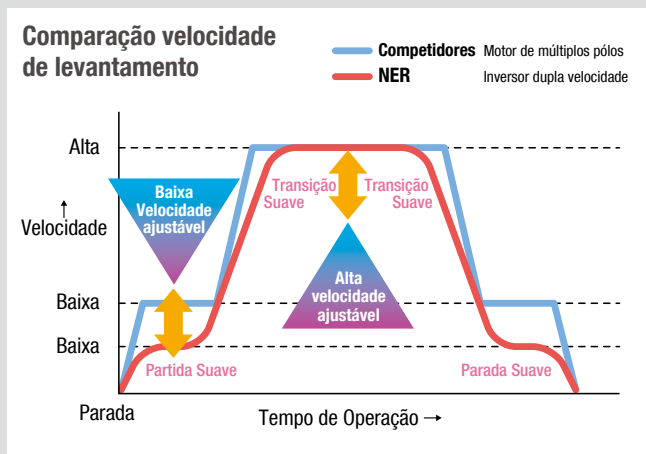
Comparação velocidade de levantamento

Competidores Motor de múltiplos pólos

NER Inversor dupla velocidade

Alta

↑
Velocidade

Baixa

Baixa

Parada

Baixa Velocidade ajustável

Transição Suave

Transição Suave

Alta velocidade ajustável

Partida Suave

Parada Suave

Tempo de Operação →